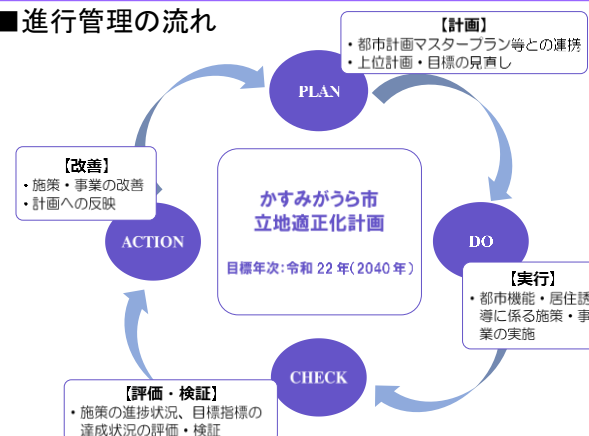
■進行管理の流れ

【計画】
・都市計画マスタープラン等との連携
・上位計画・目標の見直し

PLAN

【改善】
・施策・事業の改善
・計画への反映

かすみがうら市
立地適正化計画

目標年次:令和 22 年(2040 年)

ACTION

DO

【実行】
・都市機能・居住誘導に係る施策・事業の実施

CHECK

【評価・検証】
・施策の進捗状況、目標指標の達成状況の評価・検証